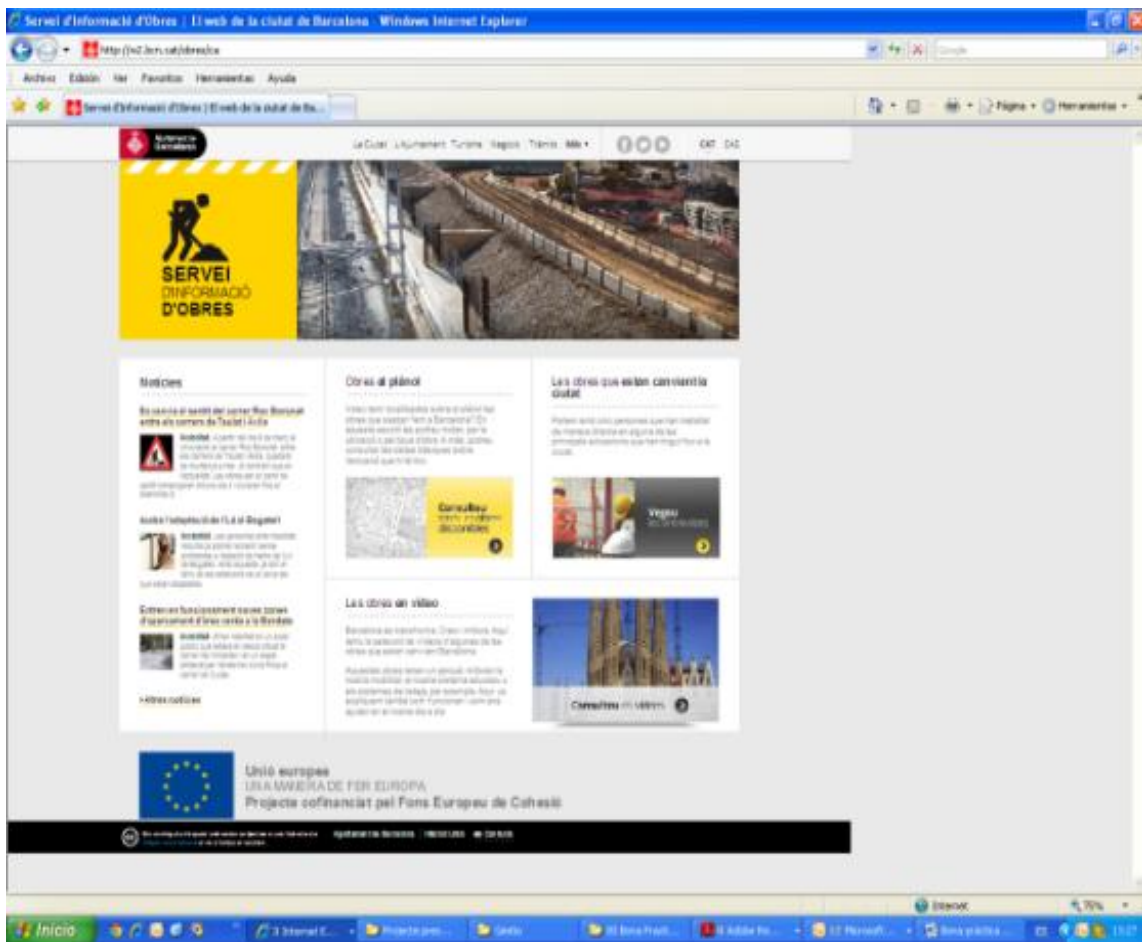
Servei d'Informació d'Obres | El web de la ciutat de Barcelona - Windows Internet Explorer

Archivo Edición Ver Favoritos Herramientas Ayuda

Servei d'Informació d'Obres | El web de la ciutat de Ba...

Página • Herramientas •

Ajuntament de Barcelona

La Ciutat L'Ajuntament Turisme Negocis Tràmits Més • CAT CAS

SERVEI D'INFORMACIÓ D'OBRES

Notícies

Es canvia el sentit del carrer Roc Boronat entre els carrers de Tànger i Àvila

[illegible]

Acaba l'adaptació de l'Illa el Bogatell

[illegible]

Entren en funcionament noves zones d'aparcament d'àrea verda a la Bordeta

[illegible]

› Altres notícies

Obres al plànol

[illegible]

Consulteu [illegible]

Les obres que estan canviant la ciutat

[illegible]

Vegeu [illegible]

Les obres en vídeo

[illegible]

Consulteu els vídeos

Unió europea
UNA MANERA DE FER EUROPA
Projecte cofinançat pel Fons Europeu de Cohesió

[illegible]

Internet 75%

Inicio